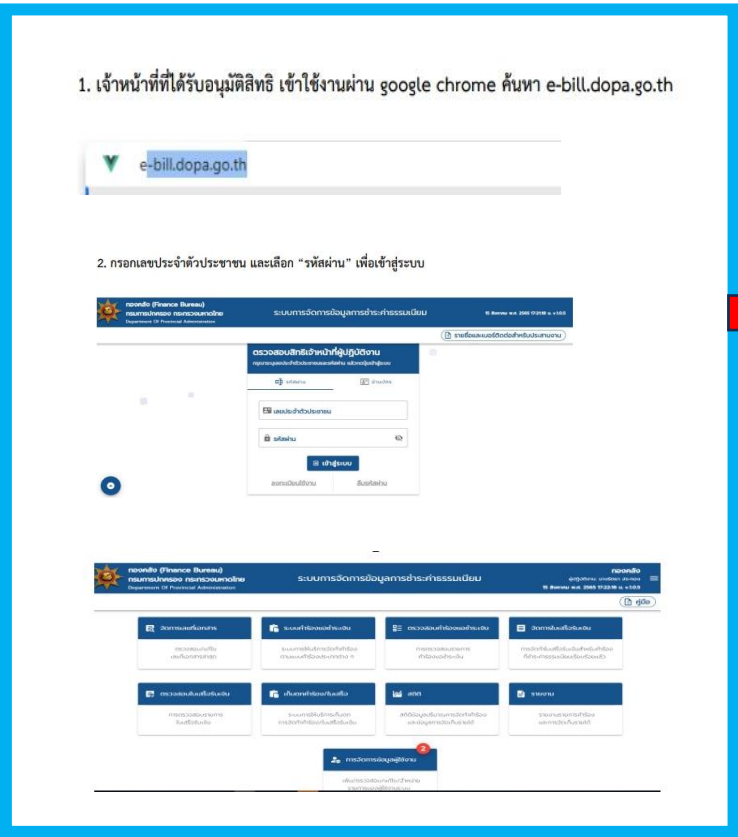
1. เจ้าหน้าที่ที่ได้รับอนุมัติสิทธิ เข้าใช้งานผ่าน google chrome ค้นหา e-bill.dopa.go.th

e-bill.dopa.go.th

2. กรอกเลขประจำตัวประชาชน และเลือก "รหัสผ่าน" เพื่อเข้าสู่ระบบ

กองคลัง (Finance Bureau)
กรมการปกครอง กระทรวงมหาดไทย
Department Of Provincial Administration

ระบบการจัดการข้อมูลการชำระค่าธรรมเนียม

รายชื่อและเบอร์ติดต่อสำหรับประสานงาน

ตรวจสอบสิทธิเจ้าหน้าที่ผู้ปฏิบัติงาน

รหัสผ่าน

เลขประจำตัวประชาชน

รหัสผ่าน

เข้าสู่ระบบ

ลงทะเบียนใช้งาน

ลืมรหัสผ่าน

กองคลัง (Finance Bureau)
กรมการปกครอง กระทรวงมหาดไทย
Department Of Provincial Administration

ระบบการจัดการข้อมูลการชำระค่าธรรมเนียม

กองคลัง

คู่มือ

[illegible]

ระบบคำร้องขอคืนเงิน

ตรวจสอบคำร้องขอคืนเงิน

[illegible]

ตรวจสอบใบเสร็จรับเงิน

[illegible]

สถิติ

รายงาน

การจัดการข้อมูลผู้ใช้งาน

2